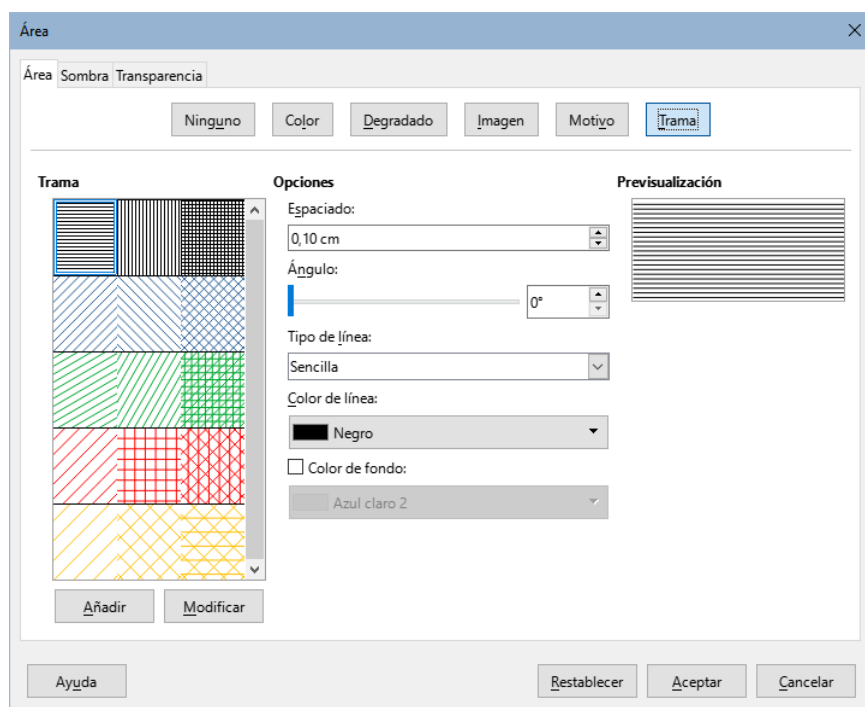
Área

Área Sombra Transparencia

Ninguno Color Degradado Imagen Motivo Trama

Trama

Opciones

Espaciado:

0,10 cm

Ángulo:

0°

Tipo de línea:

Sencilla

Color de línea:

Negro

Color de fondo:

Azul claro 2

Previsualización

Añadir Modificar

Ayuda

Restablecer Aceptar Cancelar